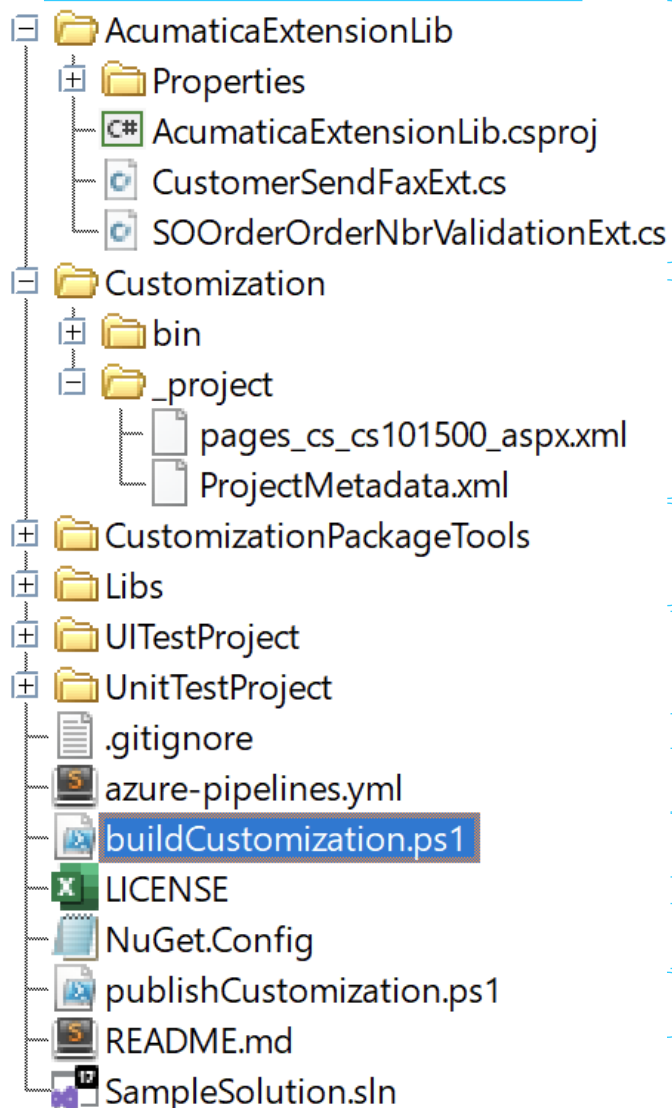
AcumaticaExtensionLib
Properties
AcumaticaExtensionLib.csproj
CustomerSendFaxExt.cs
SOOrderOrderNbrValidationExt.cs
Customization
bin
_project
pages_cs_cs101500_aspx.xml
ProjectMetadata.xml
CustomizationPackageTools
Libs
UITestProject
UnitTestProject
.gitignore
azure-pipelines.yml
buildCustomization.ps1
LICENSE
NuGet.Config
publishCustomization.ps1
README.md
SampleSolution.sln